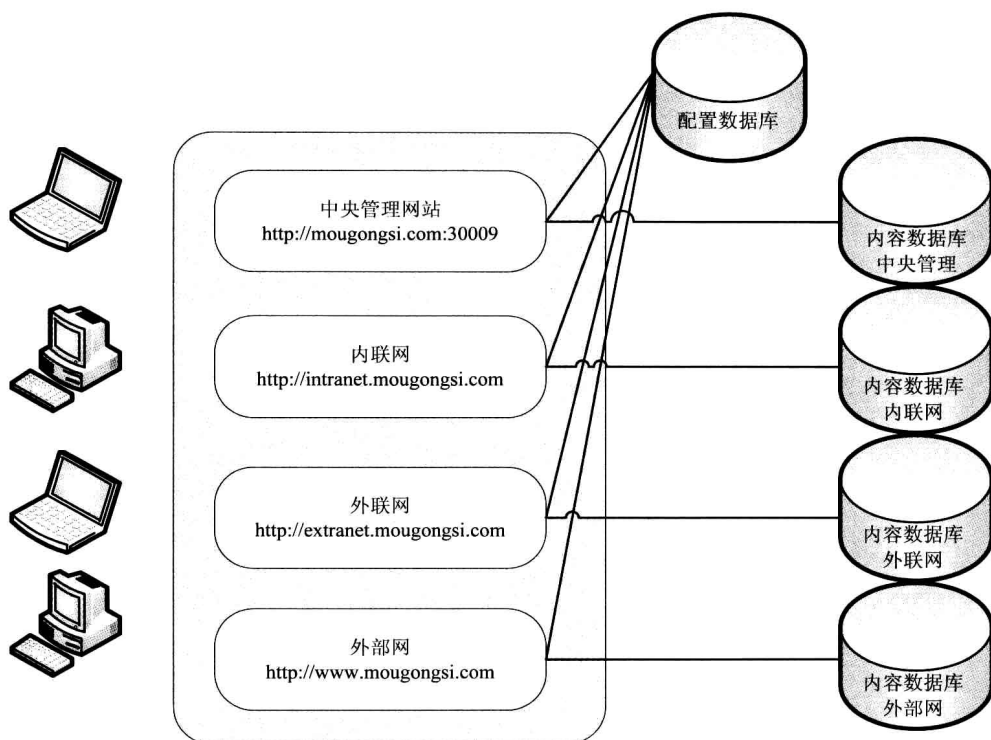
配置数据库

中央管理网站
http://mougongsi.com:30009

内联网
http://intranet.mougongsi.com

外联网
http://extranet.mougongsi.com

外部网
http://www.mougongsi.com

内容数据库
中央管理

内容数据库
内联网

内容数据库
外联网

内容数据库
外部网